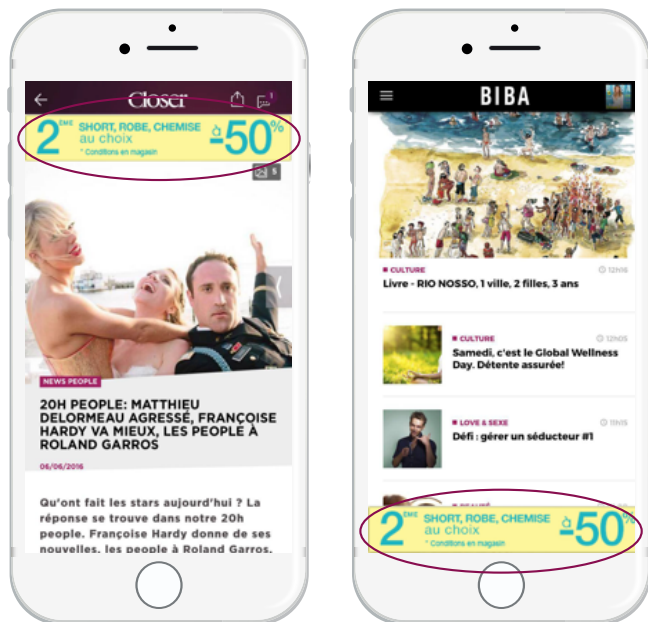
Closer

2ème SHORT, ROBE, CHEMISE au choix * Conditions en magasin à -50%

5

NEWS PEOPLE

20H PEOPLE: MATTHIEU DELORMEAU AGRESSÉ, FRANÇOISE HARDY VA MIEUX, LES PEOPLE À ROLAND GARROS

06/06/2016

Qu'ont fait les stars aujourd'hui ? La réponse se trouve dans notre 20h people. Françoise Hardy donne de ses nouvelles, les people à Roland Garros,

BIBA

CULTURE 12h15

Livre - RIO NOSSO, 1 ville, 2 filles, 3 ans

CULTURE 12h05

Samedi, c'est le Global Wellness Day. Détente assurée!

LOVE & SEXE 11h15

Défi : gérer un séducteur #1

BEAUTÉ

2ème SHORT, ROBE, CHEMISE au choix * Conditions en magasin à -50%